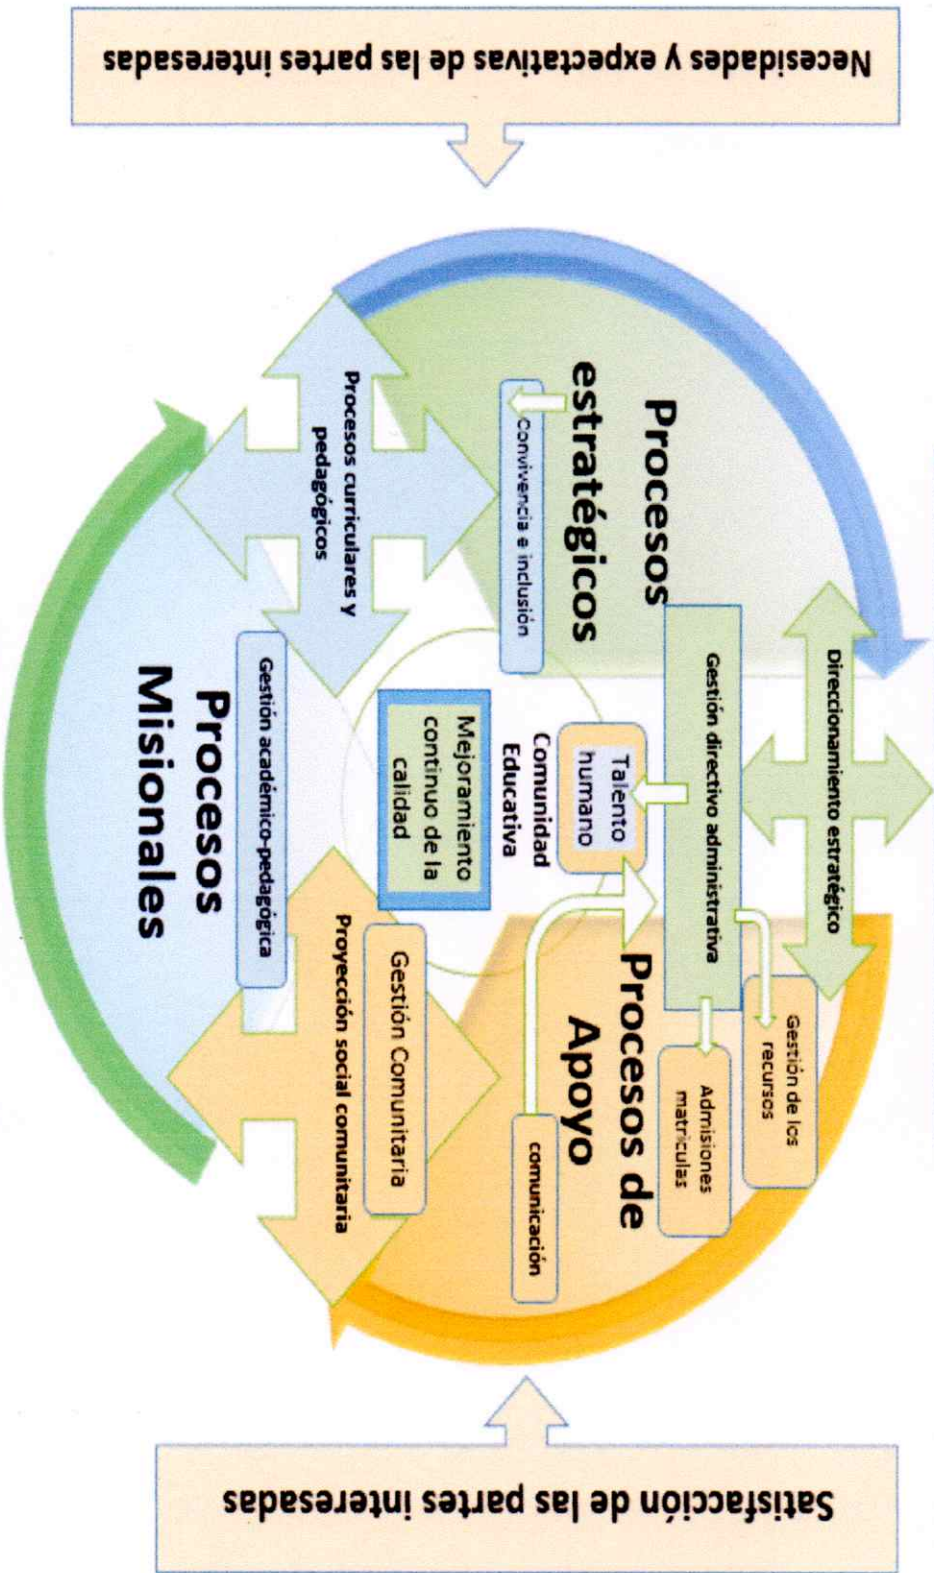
Necesidades y expectativas de las partes interesadas

Procesos estratégicos

Direccionamiento estratégico

Gestión directivo administrativa

Convivencia e inclusión

Procesos curriculares y pedagógicos

Comunidad Educativa

Talento humano

Mejoramiento continuo de la calidad

Procesos Misionales

Gestión académico-pedagógica

Gestión Comunitaria

Proyección social comunitaria

Procesos de Apoyo

Gestión de los recursos

Admisiones matrículas

comunicación

Satisfacción de las partes interesadas